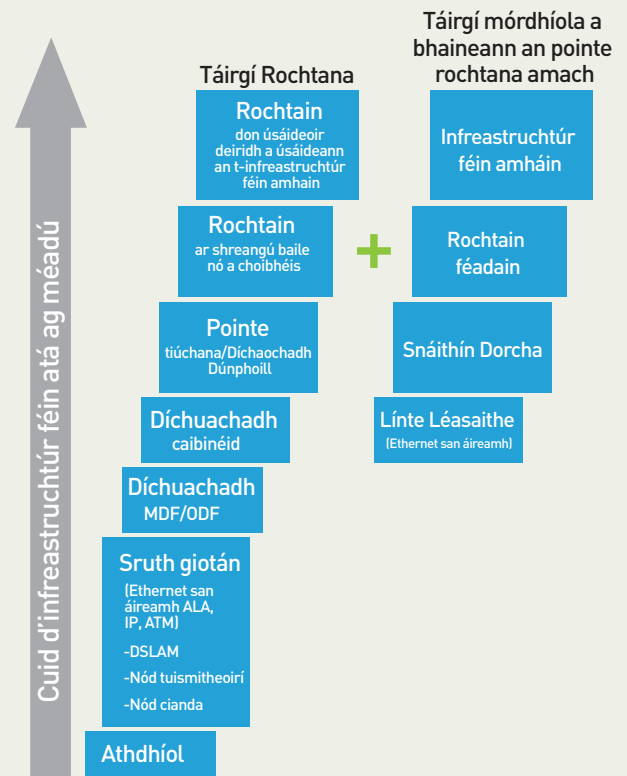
Cuid d'infreastruchtúr féin atá ag méadú

Táirgí Rochtana

Rochtain
don úsáideoir deiridh a úsáideann an t-infreastruchtúr féin amhain

Rochtain
ar shreangú baile nó a choibhéis

Pointe
tiúchana/Díchaochadh Dúnphoill

Díchuachadh
caibinéid

Díchuachadh
MDF/ODF

Sruth giotán
(Ethernet san áireamh ALA, IP, ATM)
-DSLAM
-Nód tuismitheoirí
-Nód cianda

Athdhíol

+

Táirgí mórdhíola a bhaineann an pointe rochtana amach

Infreastruchtúr féin amháin

Rochtain féadain

Snáithín Dorcha

Línte Léasaithe
(Ethernet san áireamh)